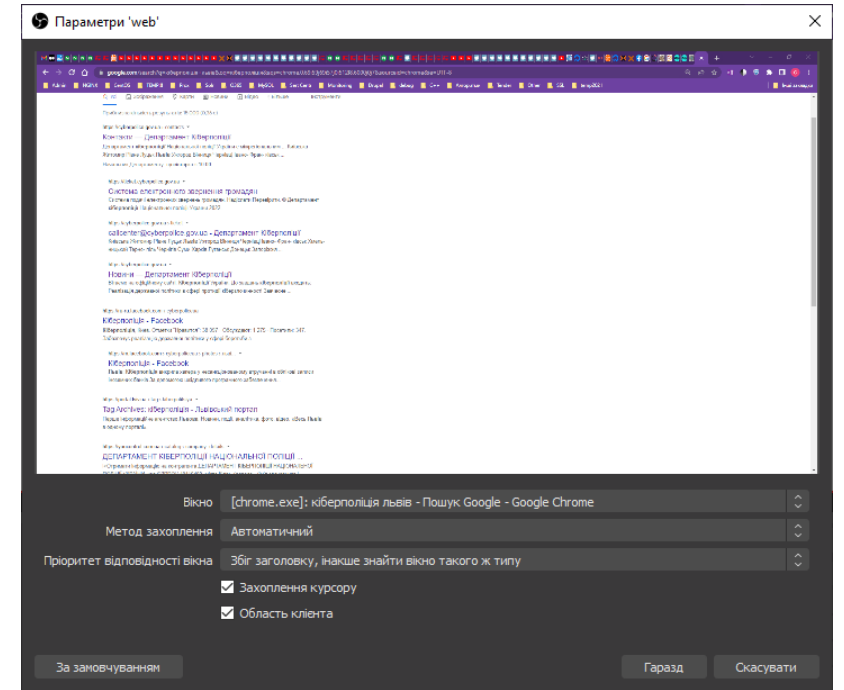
Параметри 'web'

Кіберполіція | Департамент Кіберполіції

Система електронного звернення громадян

callcenter@cyberpolice.gov.ua - Департамент Кіберполіції

Новини | Департамент Кіберполіції

Кіберполіція - Facebook

Кіберполіція - Facebook

Tag Archives: кіберполіція - Львівський портал

ДЕПАРТАМЕНТ КІБЕРПОЛІЦІЇ НАЦІОНАЛЬНОЇ ПОЛІЦІЇ ...

Вікно [chrome.exe]: кіберполіція львів - Пошук Google - Google Chrome

Метод захоплення Автоматичний

Пріоритет відповідності вікна Збіг заголовку, інакше знайти вікно такого ж типу

Захоплення курсору

Область клієнта

За замовчуванням

Гаразд

Скасувати